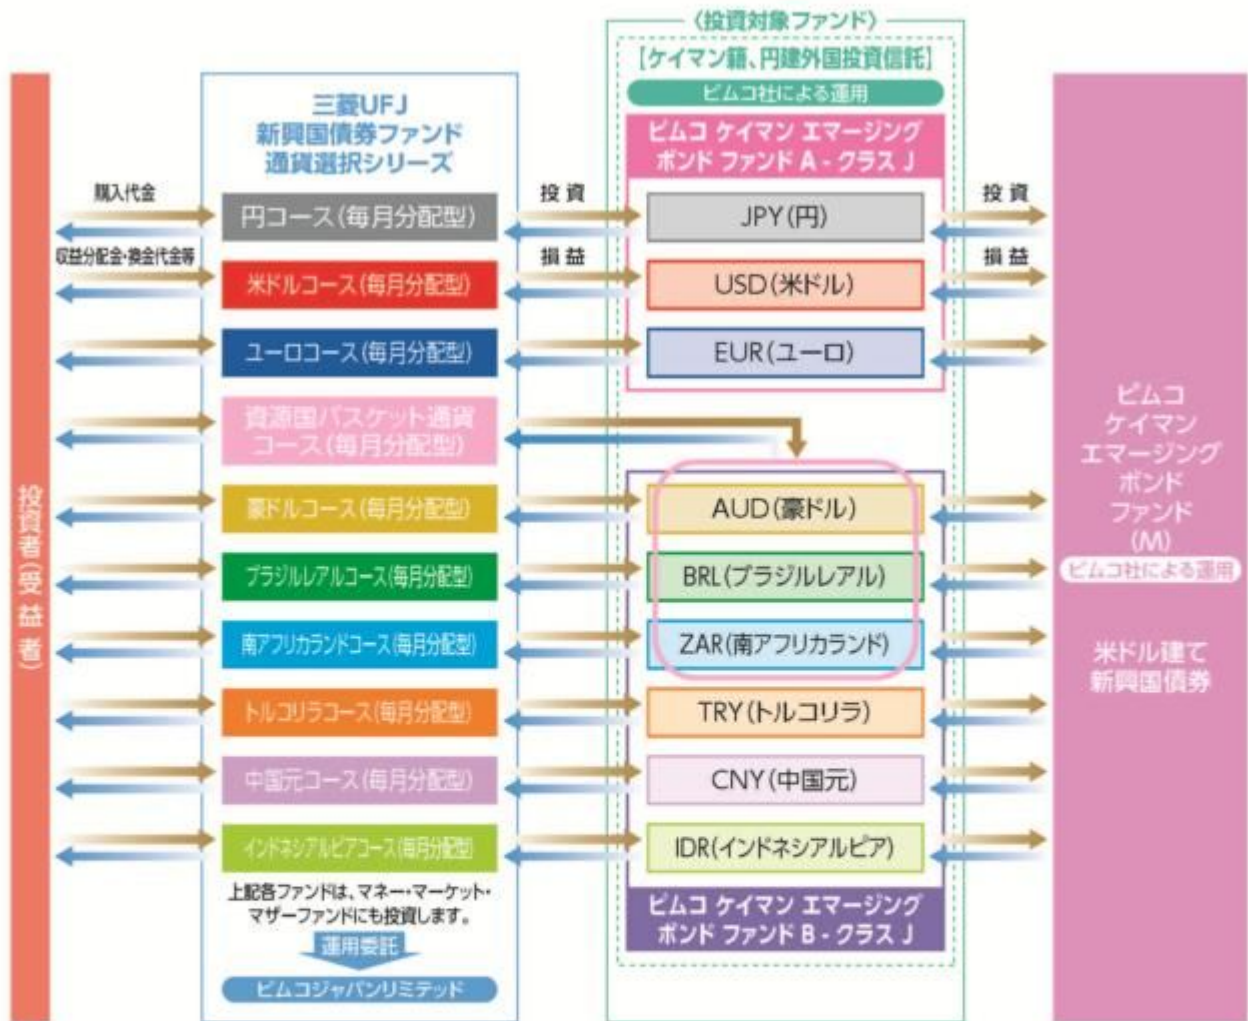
〈投資対象ファンド〉

【ケイマン籍、円建外国投資信託】

ピムコ社による運用

ピムコ ケイマン エマージング ボンド ファンド A - クラス J

投資者(受益者)

購入代金

収益分配金・換金代金等

三菱UFJ 新興国債券ファンド 通貨選択シリーズ

円コース(毎月分配型)

米ドルコース(毎月分配型)

ユーロコース(毎月分配型)

資源国バスケット通貨コース(毎月分配型)

豪ドルコース(毎月分配型)

ブラジルレアルコース(毎月分配型)

南アフリカランドコース(毎月分配型)

トルコリラコース(毎月分配型)

中国元コース(毎月分配型)

インドネシアルピアコース(毎月分配型)

上記各ファンドは、マネー・マーケット・マザーファンドにも投資します。

運用委託

ピムコジャパンリミテッド

投資

損益

JPY(円)

USD(米ドル)

EUR(ユーロ)

AUD(豪ドル)

BRL(ブラジルレアル)

ZAR(南アフリカランド)

TRY(トルコリラ)

CNY(中国元)

IDR(インドネシアルピア)

ピムコ ケイマン エマージング ボンド ファンド B - クラス J

投資

損益

ピムコ ケイマン エマージング ボンド ファンド (M)

ピムコ社による運用

米ドル建て新興国債券